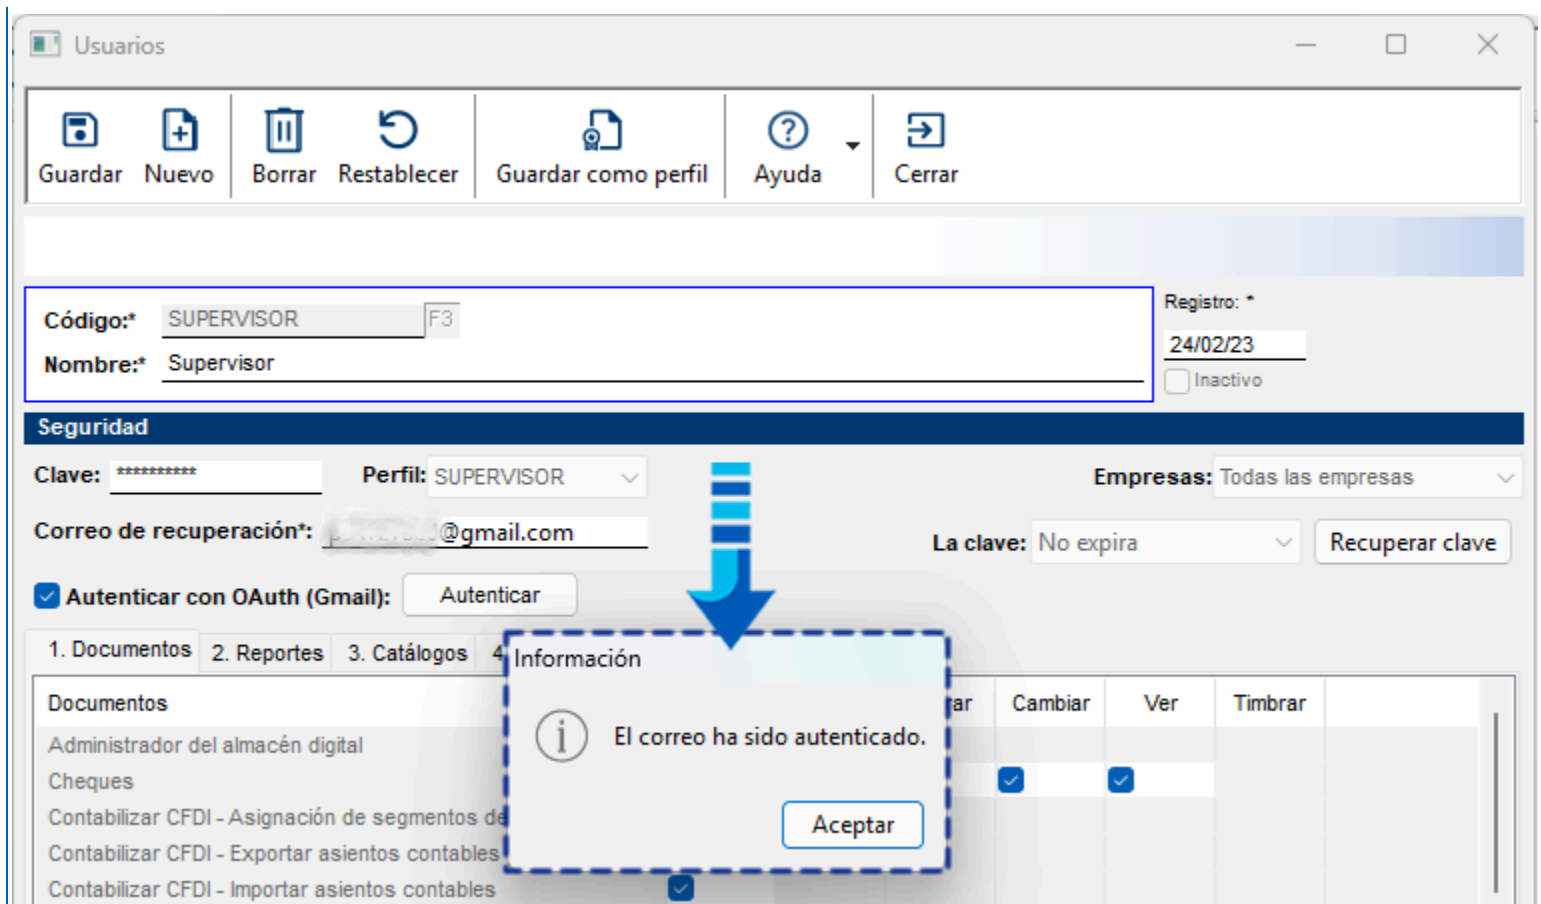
Usuarios

Guardar Nuevo Borrar Restablecer Guardar como perfil Ayuda Cerrar

Código:* SUPERVISOR F3
Nombre:* Supervisor

Registro: *
24/02/23
Inactivo

Seguridad

Clave: **********
Perfil: SUPERVISOR
Empresas: Todas las empresas

Correo de recuperación*: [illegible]@gmail.com
La clave: No expira
Recuperar clave

Autenticar con OAuth (Gmail): Autenticar

1. Documentos 2. Reportes 3. Catálogos 4

Información

El correo ha sido autenticado.

Aceptar

| Documentos | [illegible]ar | Cambiar | Ver | Timbrar |
|---|---|---|---|---|
| Administrador del almacén digital | | | | |
| Cheques | | | | |
| Contabilizar CFDI - Asignación de segmentos de | | | | |
| Contabilizar CFDI - Exportar asientos contables | | | | |
| Contabilizar CFDI - Importar asientos contables | | | | |